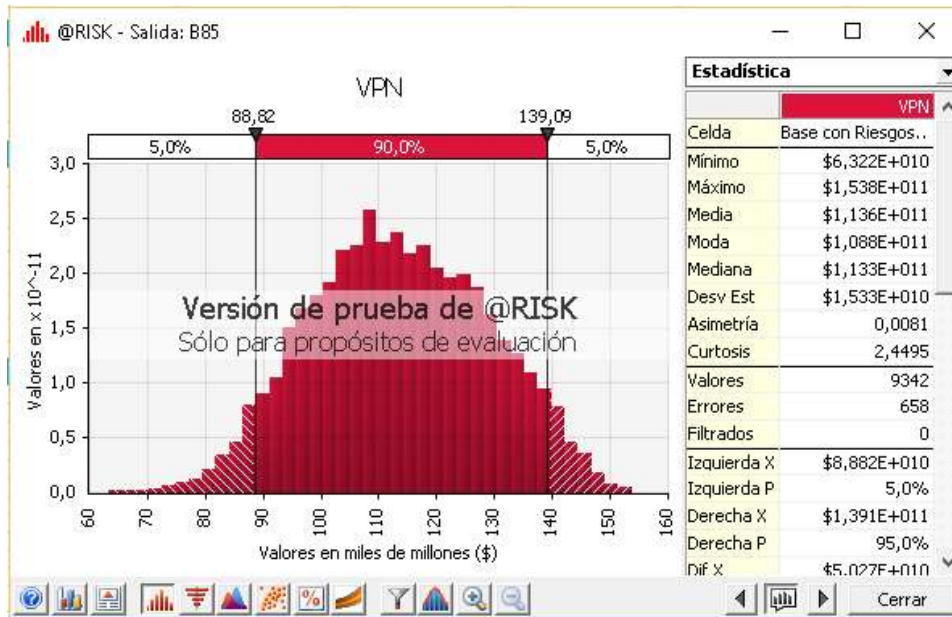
@RISK - Salida: B85

VPN

88,82 139,09

5,0% 90,0% 5,0%

3,0
2,5
2,0
1,5
1,0
0,5
0,0

Valores en x 10^-11

60 70 80 90 100 110 120 130 140 150 160

Valores en miles de millones ($)

Versión de prueba de @RISK
Sólo para propósitos de evaluación

Estadística

| | VPN |
|---|---|
| Celda | Base con Riesgos.. |
| Mínimo | $6,322E+010 |
| Máximo | $1,538E+011 |
| Media | $1,136E+011 |
| Moda | $1,088E+011 |
| Mediana | $1,133E+011 |
| Desv Est | $1,533E+010 |
| Asimetría | 0,0081 |
| Curtosis | 2,4495 |
| Valores | 9342 |
| Errores | 658 |
| Filtrados | 0 |
| Izquierda X | $8,882E+010 |
| Izquierda P | 5,0% |
| Derecha X | $1,391E+011 |
| Derecha P | 95,0% |
| Dif X | $5,027E+010 |

Cerrar